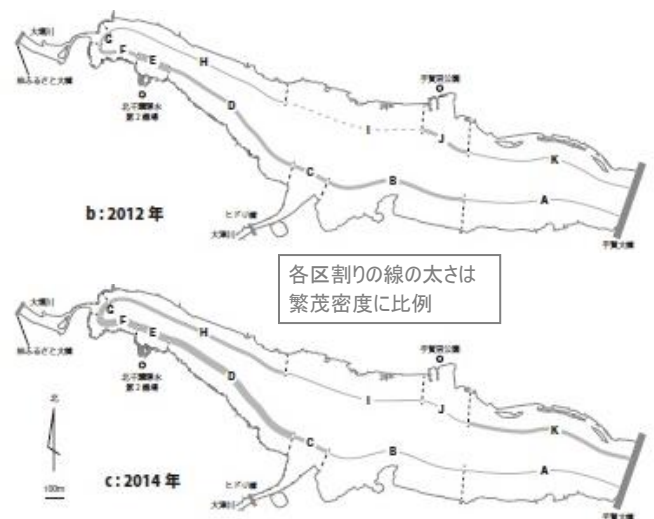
大堀川

柏ふるさと大橋

C

F

E

H

北千葉導水 第2機場

D

手賀沼公園

I

J

K

C

B

A

b : 2012 年

ヒドリ橋

大津川

手賀大橋

各区割りの線の太さは繁茂密度に比例

大堀川

柏ふるさと大橋

C

F

E

H

北千葉導水 第2機場

D

手賀沼公園

I

J

K

北

C

B

A

100m

c : 2014 年

ヒドリ橋

大津川

手賀大橋